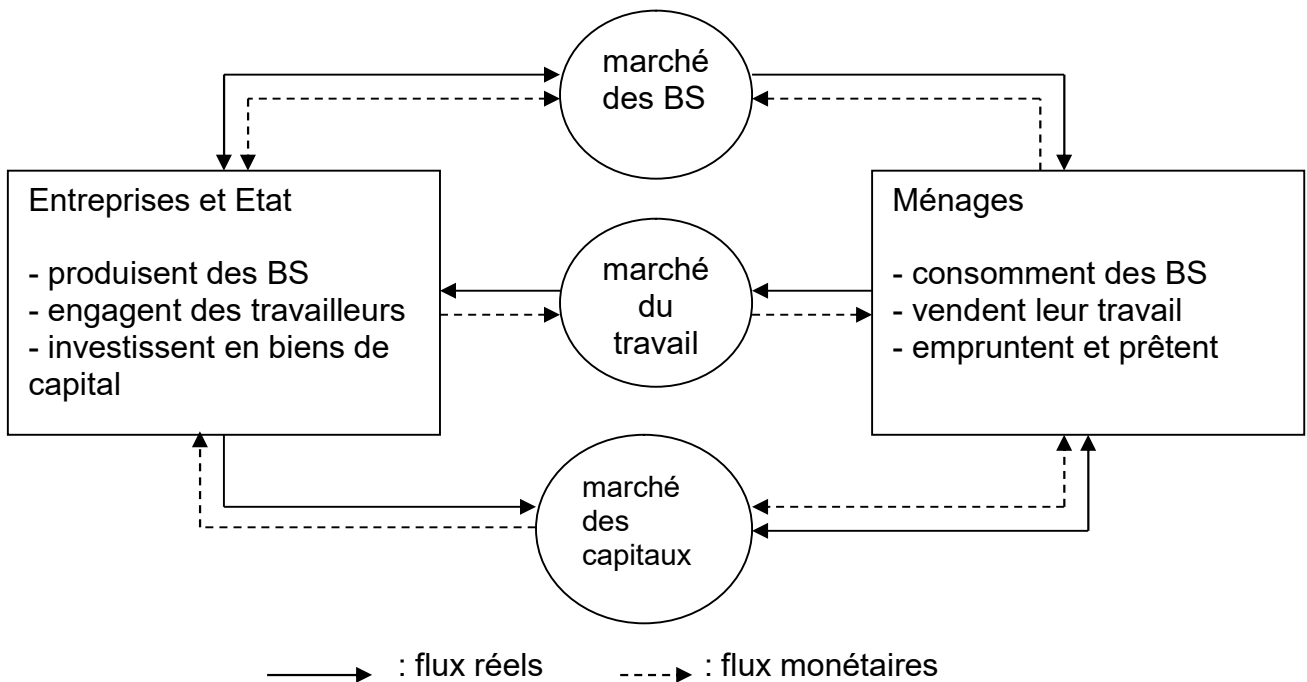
marché des BS

Entreprises et Etat

- produisent des BS
- engagent des travailleurs
- investissent en biens de capital

marché du travail

Ménages

- consomment des BS
- vendent leur travail
- empruntent et prêtent

marché des capitaux

: flux réels

: flux monétaires